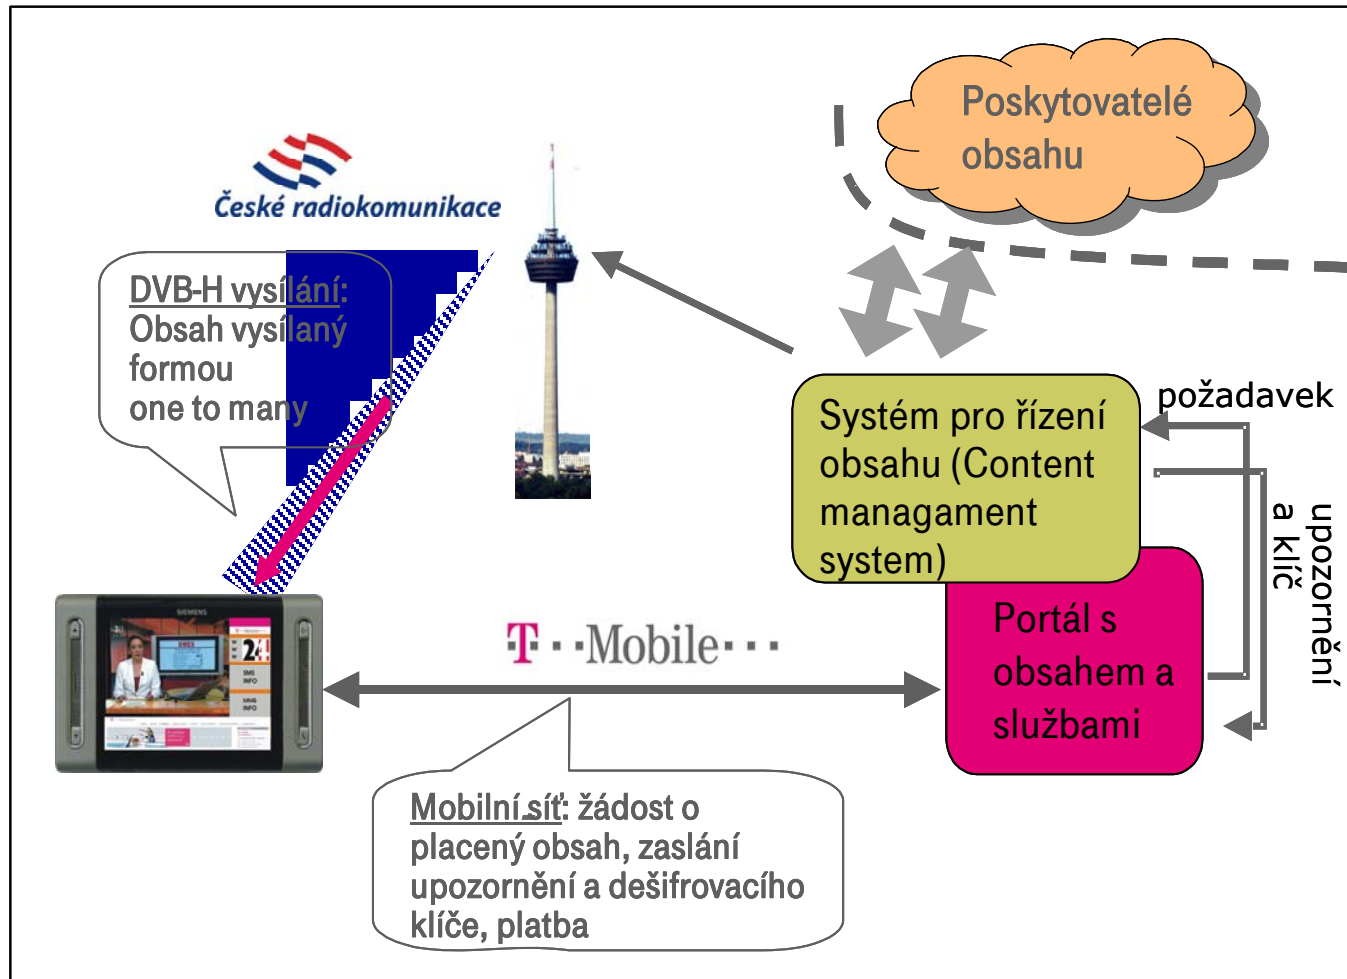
Poskytovatelé obsahu

České radiokomunikace

DVB-H vysílání: Obsah vysílaný formou one to many

Systém pro řízení obsahu (Content managament system)

požadavek

upozornění a klíč

Portál s obsahem a službami

T · · Mobile · · ·

Mobilní síť: žádost o placený obsah, zaslání upozornění a dešifrovacího klíče, platba